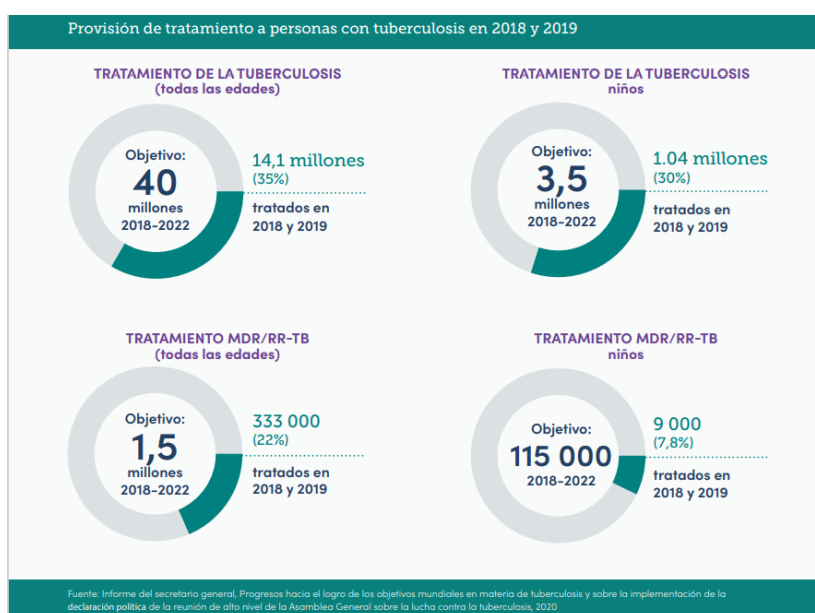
Provisión de tratamiento a personas con tuberculosis en 2018 y 2019

TRATAMIENTO DE LA TUBERCULOSIS
(todas las edades)

Objetivo:
40
millones
2018–2022

14,1 millones
(35%)
tratados en
2018 y 2019

TRATAMIENTO DE LA TUBERCULOSIS
niños

Objetivo:
3,5
millones
2018–2022

1.04 millones
(30%)
tratados en
2018 y 2019

TRATAMIENTO MDR/RR-TB
(todas las edades)

Objetivo:
1,5
millones
2018–2022

333 000
(22%)
tratados en
2018 y 2019

TRATAMIENTO MDR/RR-TB
niños

Objetivo:
115 000
2018–2022

9 000
(7,8%)
tratados en
2018 y 2019

Fuente: Informe del secretario general, Progresos hacia el logro de los objetivos mundiales en materia de tuberculosis y sobre la implementación de la declaración política de la reunión de alto nivel de la Asamblea General sobre la lucha contra la tuberculosis, 2020